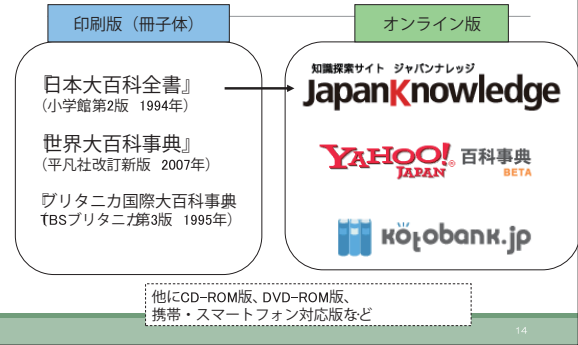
印刷版（冊子体）

『日本大百科全書』
（小学館第2版　1994年）

『世界大百科事典』
（平凡社改訂新版　2007年）

『ブリタニカ国際大百科事典』
（TBSブリタニカ第3版　1995年）

オンライン版

知識探索サイト　ジャパンナレッジ
JapanKnowledge

YAHOO! JAPAN 百科事典 BETA

kotobank.jp

他にCD-ROM版、DVD-ROM版、
携帯・スマートフォン対応版など

14